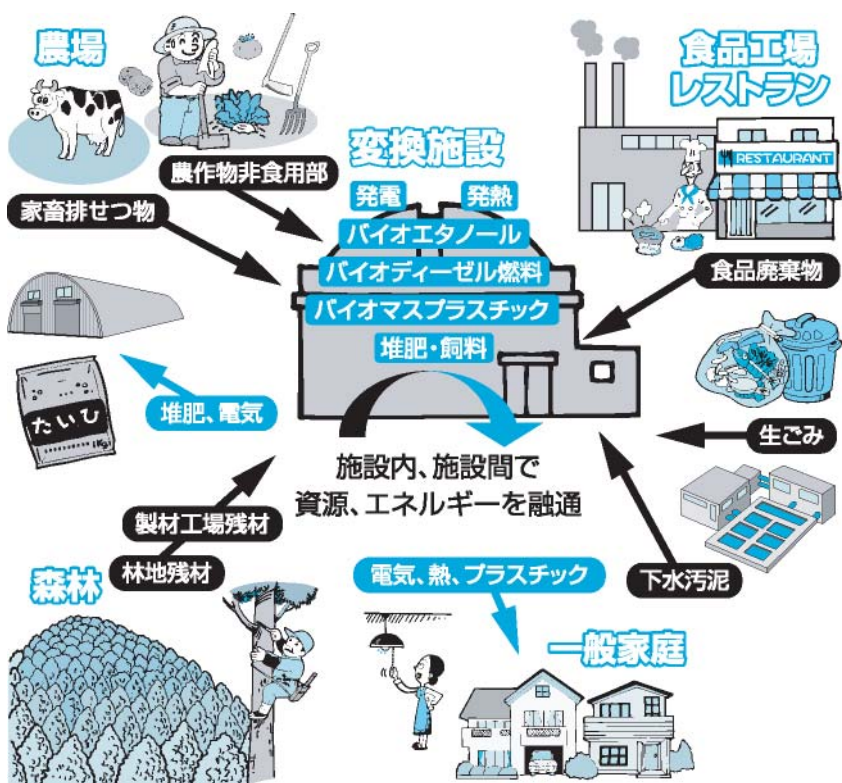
農場

食品工場
レストラン

変換施設

農作物非食用部

家畜排せつ物

発電

発熱

バイオエタノール

バイオディーゼル燃料

バイオマスプラスチック

堆肥・飼料

RESTAURANT

食品廃棄物

たいひ

堆肥、電気

生ごみ

施設内、施設間で
資源、エネルギーを融通

製材工場残材

林地残材

森林

電気、熱、プラスチック

下水汚泥

一般家庭